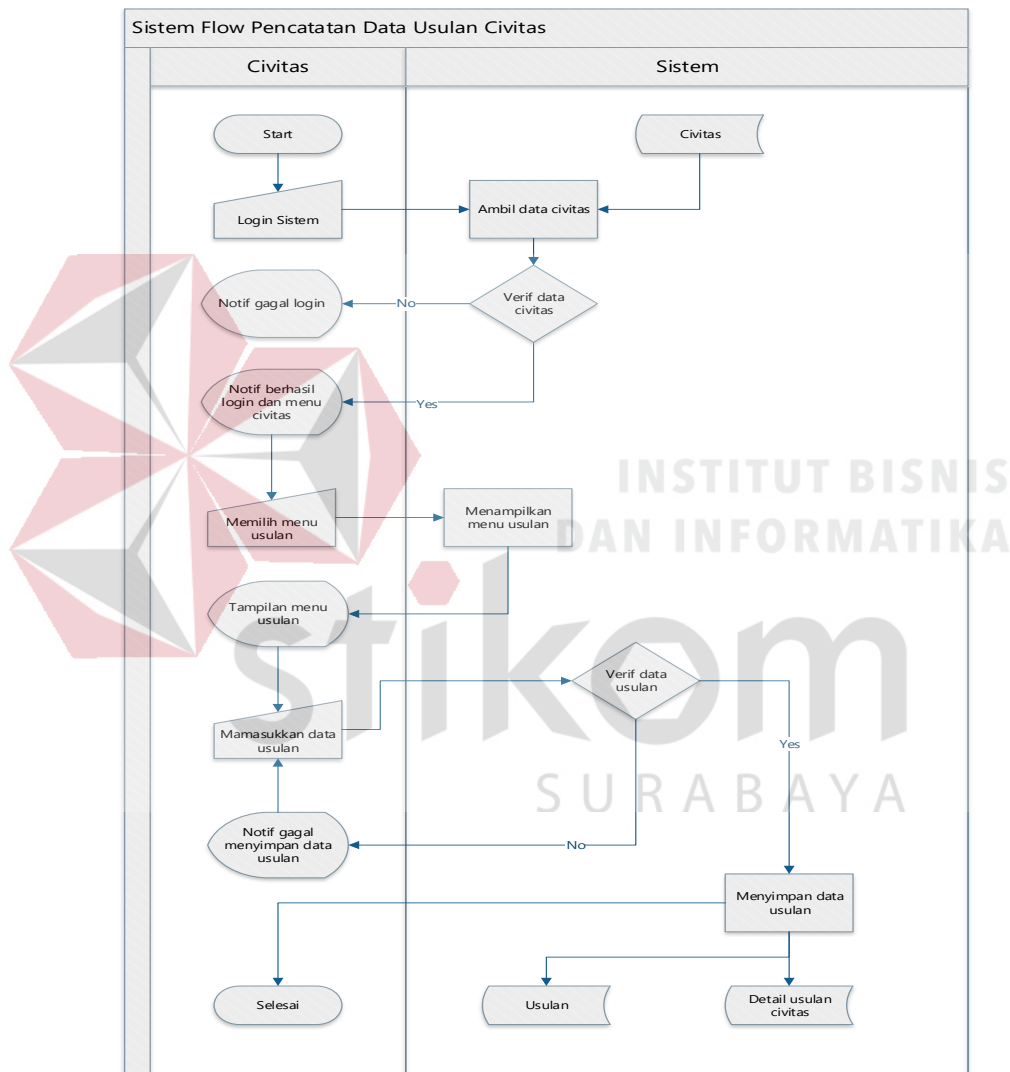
Sistem Flow Pencatatan Data Usulan Civitas

Civitas

Sistem

Start

Civitas

Login Sistem

Ambil data civitas

Notif gagal login

No

Verif data civitas

Notif berhasil login dan menu civitas

Yes

INSTITUT BISNIS DAN INFORMATIKA

Memilih menu usulan

Menampilkan menu usulan

Tampilan menu usulan

stikom

Verif data usulan

Mamasukkan data usulan

Yes

SURABAYA

Notif gagal menyimpan data usulan

No

Menyimpan data usulan

Selesai

Usulan

Detail usulan civitas